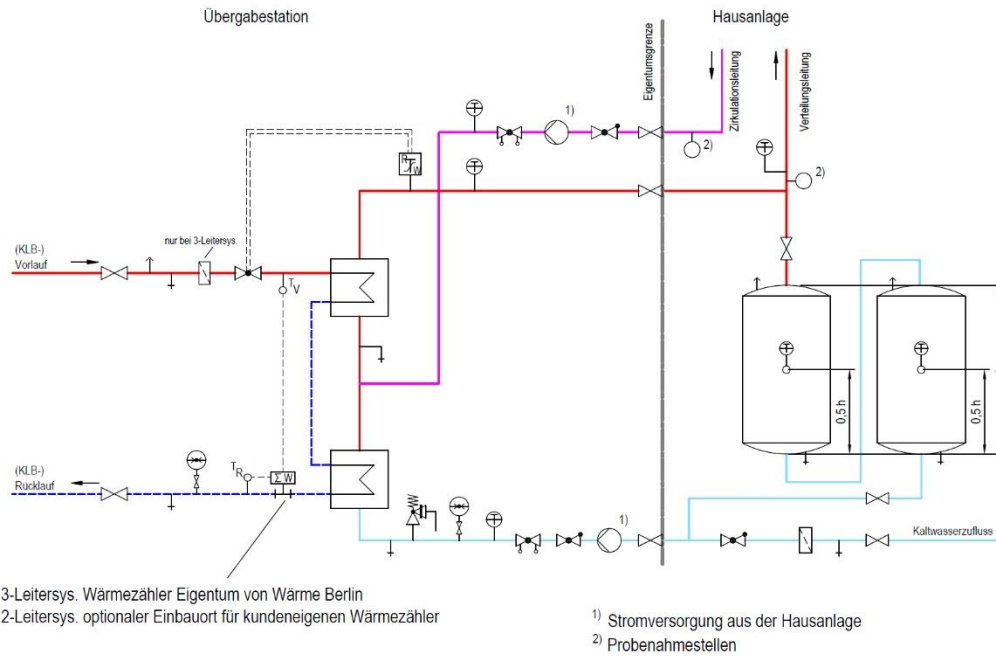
Übergabestation

Hausanlage

Eigentumsgrenze

Zirkulationsleitung

Verteilungsleitung

1)

2)

2)

(KLB-) Vorlauf

nur bei 3-Leitersys.

$T_V$

$T_W$

(KLB-) Rücklauf

$T_R$

$\Sigma$ W

W

1)

0,5 h

0,5 h

Kaltwasserzufluss

3-Leitersys. Wärmezähler Eigentum von Wärme Berlin
2-Leitersys. optionaler Einbauort für kundeneigenen Wärmezähler

$^{1)}$ Stromversorgung aus der Hausanlage
$^{2)}$ Probenahmestellen